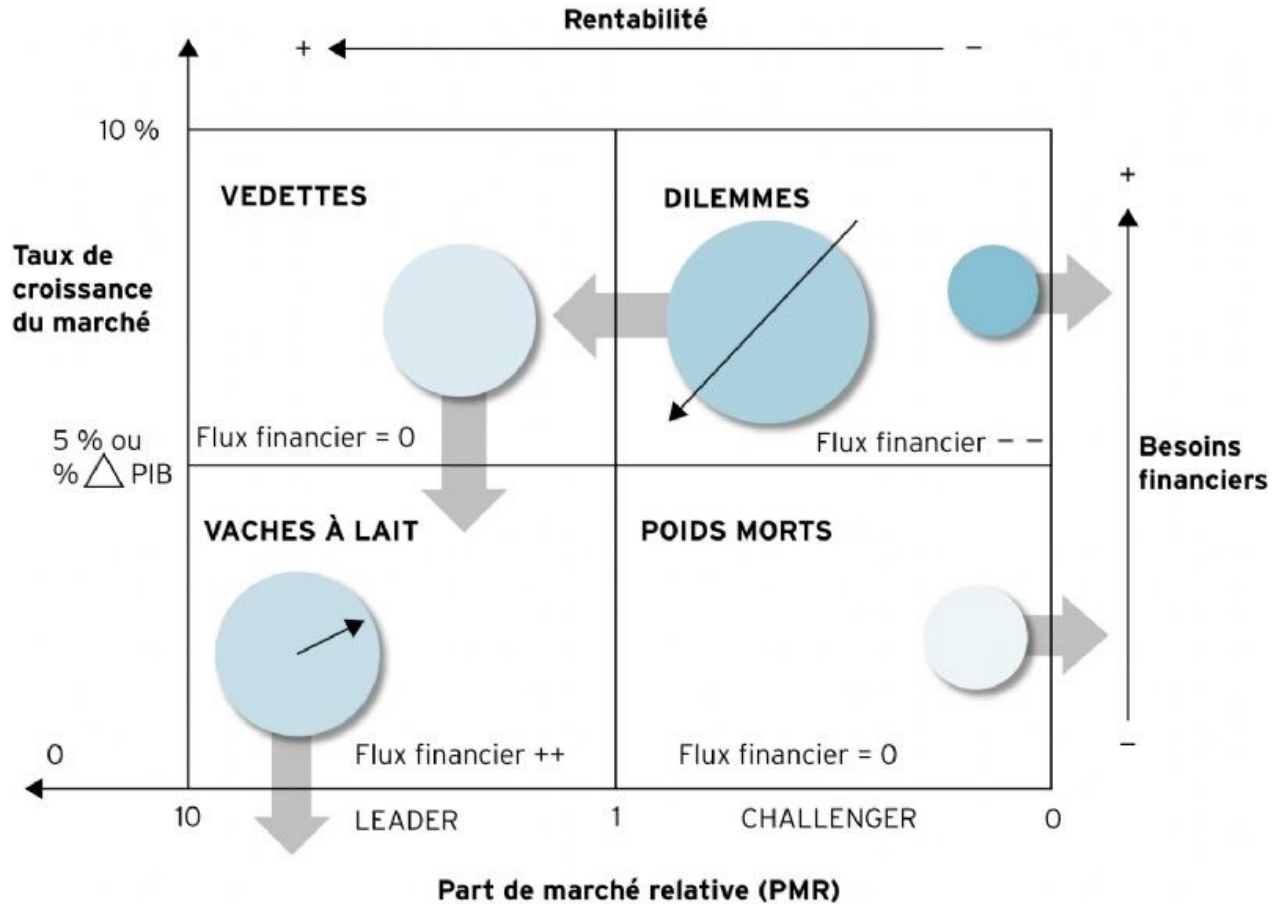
Rentabilité
+ –

10 %

Taux de croissance du marché

VEDETTES

DILEMMES

+

Besoins financiers

–

5 % ou % $\triangle$ PIB

Flux financier = 0

Flux financier – –

VACHES À LAIT

POIDS MORTS

0

Flux financier ++

Flux financier = 0

10 LEADER 1 CHALLENGER 0

Part de marché relative (PMR)